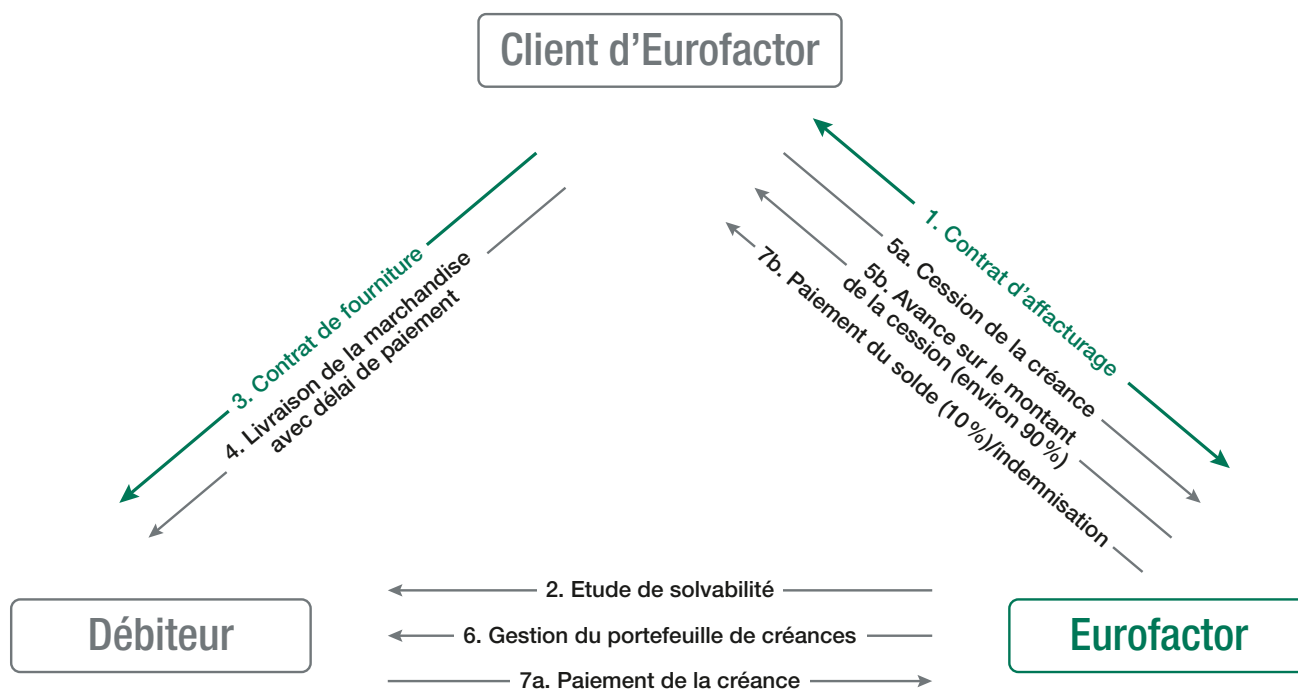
Client d'Eurofactor

3. Contrat de fourniture
4. Livraison de la marchandise avec délai de paiement

1. Contrat d'affacturage
5a. Cession de la créance
5b. Avance sur le montant de la cession (environ 90 %)
7b. Paiement du solde (10 %)/indemnisation

2. Etude de solvabilité
6. Gestion du portefeuille de créances
7a. Paiement de la créance

Débiteur

Eurofactor